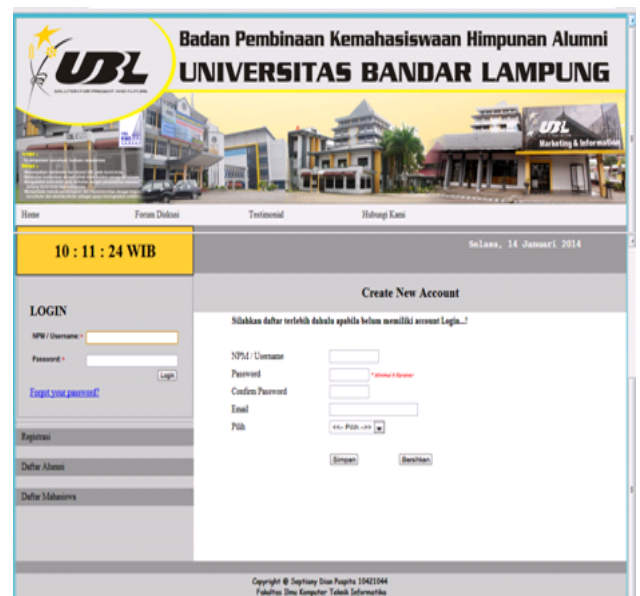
UBL

Badan Pembinaan Kemahasiswaan Himpunan Alumni
UNIVERSITAS BANDAR LAMPUNG

UBL
Marketing & Information

Home
Forum Diskusi
Testimonial
Hubungi Kami

10 : 11 : 24 WIB

Selasa, 14 Januari 2014

LOGIN

NPM / Username :
Password :
Login
Forgot your password?

Registrasi
Daftar Alumni
Daftar Mahasiswa

Create New Account

Silahkan daftar terlebih dahulu apabila belum memiliki account Login...!

NPM / Username
Password
Confirm Password
Email
Pilih
<<- Pilih ->>

Simpan
Bersihkan

Copyright @ Septiany Dian Puspita 10421044
Fakultas Ilmu Komputer Teknik Informatika